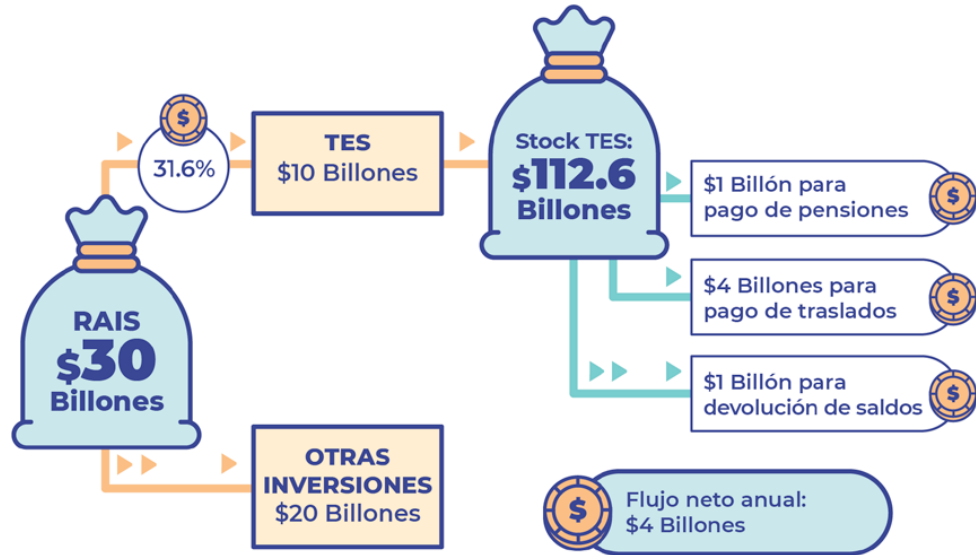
$

31.6%

TES
$10 Billones

Stock TES:
$112.6
Billones

$1 Billón para pago de pensiones

$4 Billones para pago de traslados

$1 Billón para devolución de saldos

RAIS
$30
Billones

OTRAS INVERSIONES
$20 Billones

Flujo neto anual:
$4 Billones